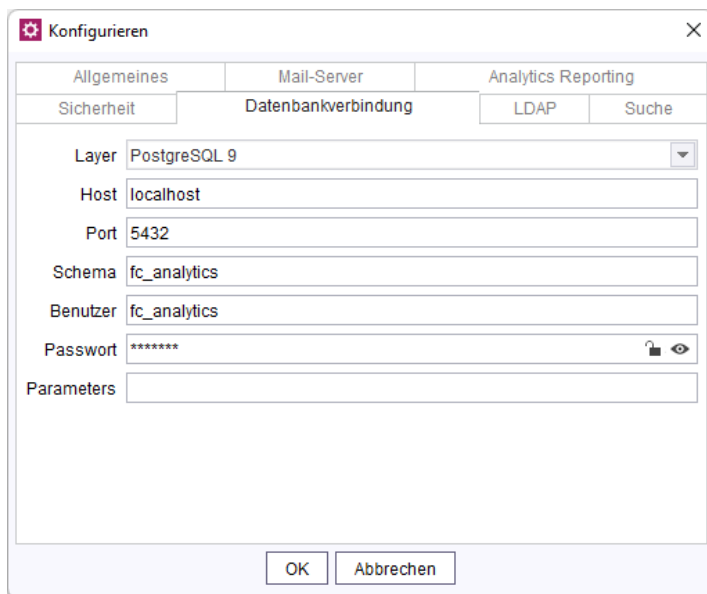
Konfigurieren

Allgemeines | Mail-Server | Analytics Reporting
Sicherheit | Datenbankverbindung | LDAP | Suche

Layer PostgreSQL 9
Host localhost
Port 5432
Schema fc_analytics
Benutzer fc_analytics
Passwort *******
Parameters

OK Abbrechen